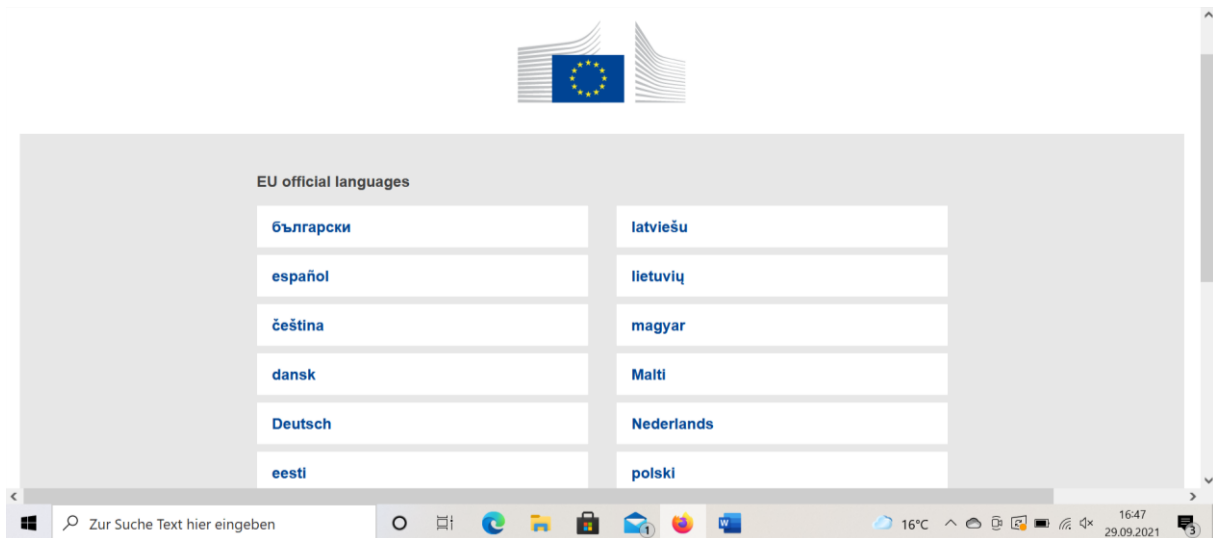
EU official languages

| | |
|---|---|
| български | latviešu |
| español | lietuvių |
| čeština | magyar |
| dansk | Malti |
| Deutsch | Nederlands |
| eesti | polski |

Zur Suche Text hier eingeben

16°C

16:47
29.09.2021